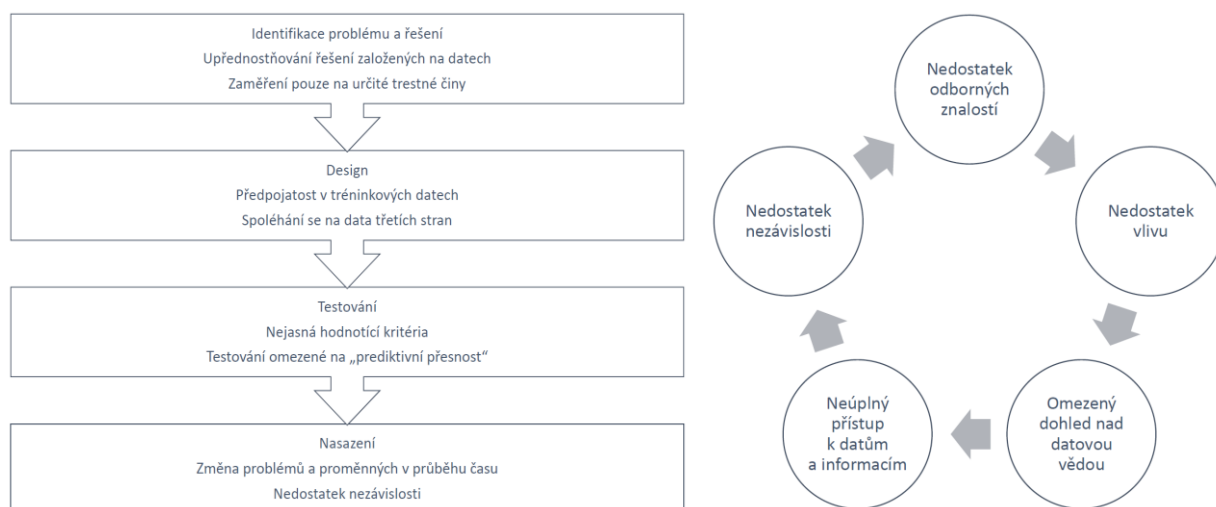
Identifikace problému a řešení
Upřednostňování řešení založených na datech
Zaměření pouze na určité trestné činy

Design
Předpojatost v tréninkových datech
Spoléhání se na data třetích stran

Testování
Nejasná hodnotící kritéria
Testování omezené na „prediktivní přesnost"

Nasazení
Změna problémů a proměnných v průběhu času
Nedostatek nezávislosti

Nedostatek odborných znalostí

Nedostatek vlivu

Omezený dohled nad datovou vědou

Neúplný přístup k datům a informacím

Nedostatek nezávislosti